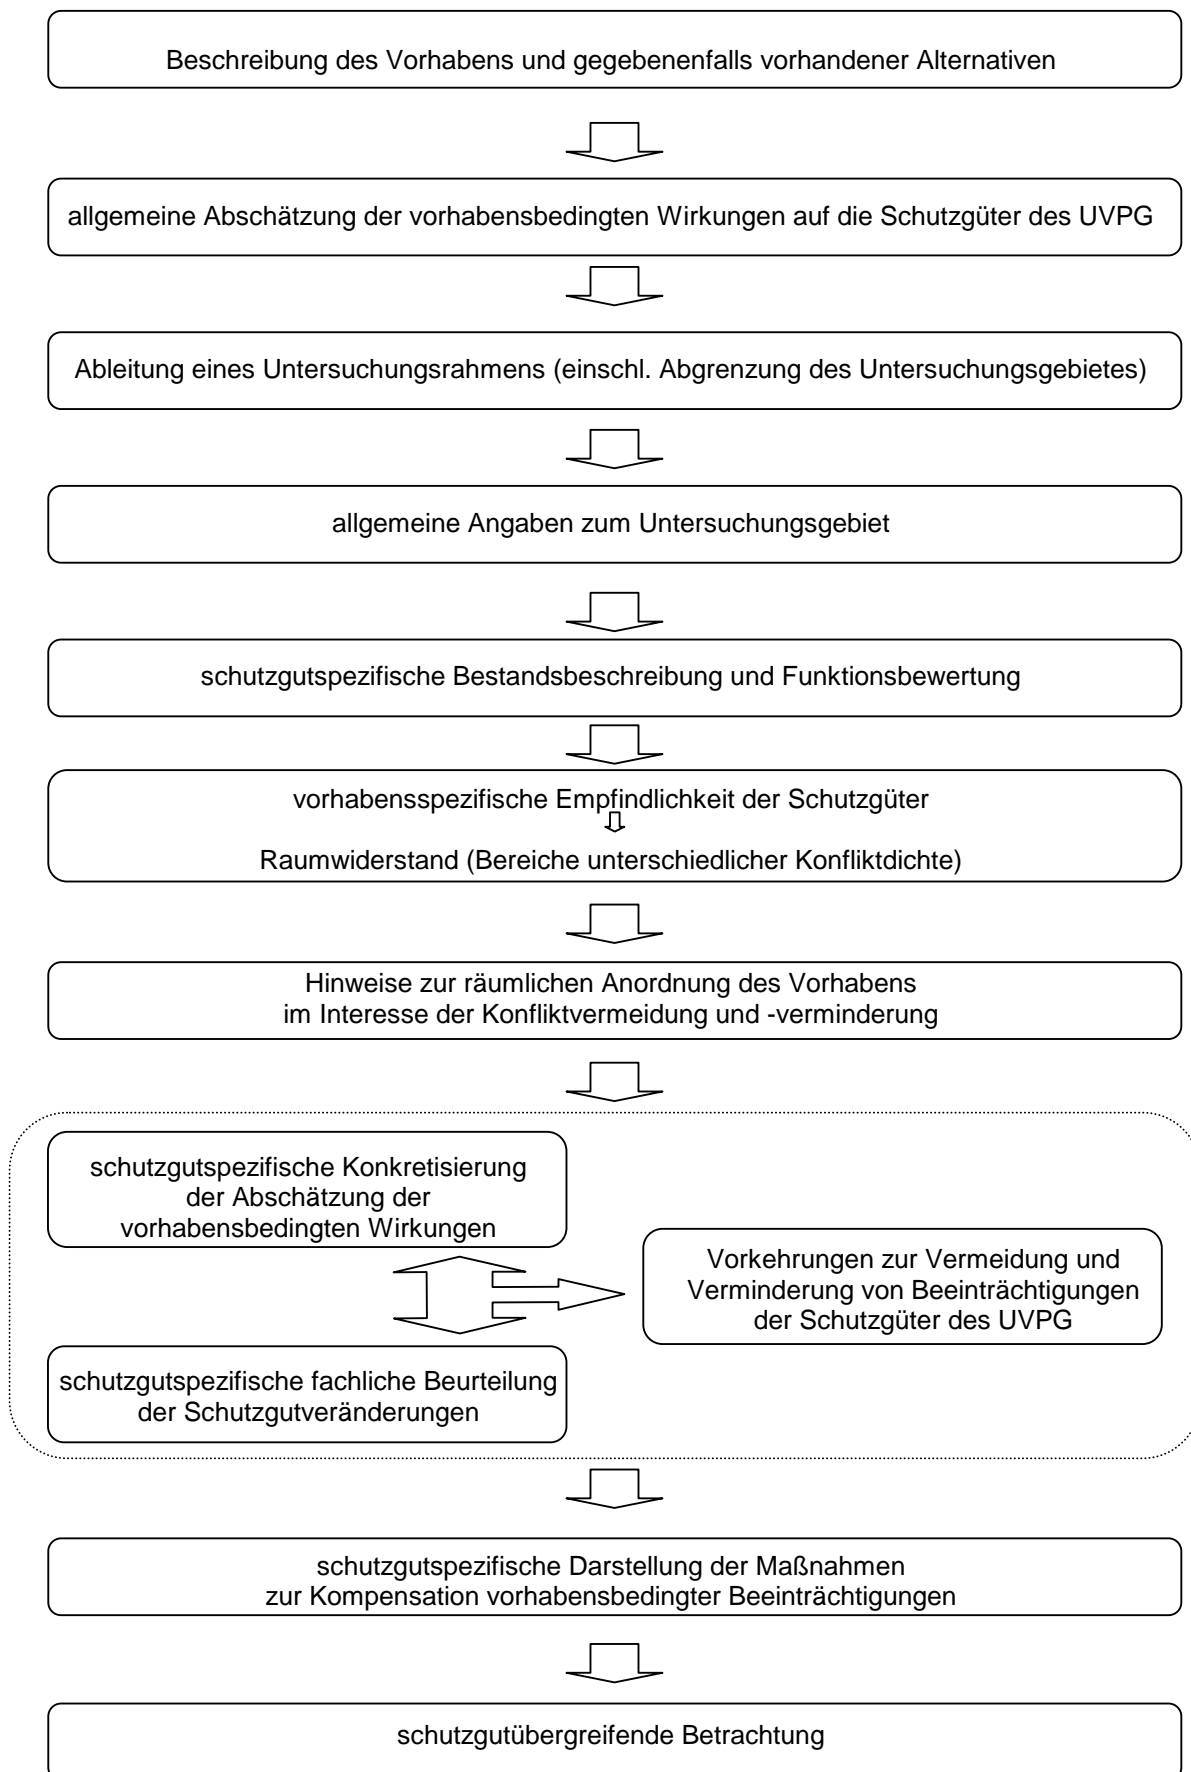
Beschreibung des Vorhabens und gegebenenfalls vorhandener Alternativen

allgemeine Abschätzung der vorhabensbedingten Wirkungen auf die Schutzgüter des UVPG

Ableitung eines Untersuchungsrahmens (einschl. Abgrenzung des Untersuchungsgebietes)

allgemeine Angaben zum Untersuchungsgebiet

schutzgutspezifische Bestandsbeschreibung und Funktionsbewertung

vorhabensspezifische Empfindlichkeit der Schutzgüter

Raumwiderstand (Bereiche unterschiedlicher Konfliktdichte)

Hinweise zur räumlichen Anordnung des Vorhabens im Interesse der Konfliktvermeidung und -verminderung

schutzgutspezifische Konkretisierung der Abschätzung der vorhabensbedingten Wirkungen

Vorkehrungen zur Vermeidung und Verminderung von Beeinträchtigungen der Schutzgüter des UVPG

schutzgutspezifische fachliche Beurteilung der Schutzgutveränderungen

schutzgutspezifische Darstellung der Maßnahmen zur Kompensation vorhabensbedingter Beeinträchtigungen

schutzgutübergreifende Betrachtung